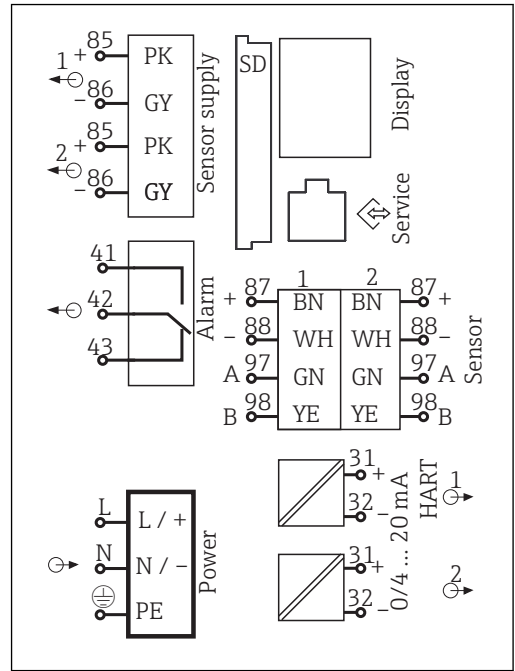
1 + 85 PK
− 86 GY
2 + 85 PK
− 86 GY
Sensor supply

SD

Display

Service

41
42
43
Alarm

1 2
+ 87 BN BN 87 +
− 88 WH WH 88 −
A 97 GN GN 97 A
B 98 YE YE 98 B
Sensor

L L / +
N N / −
PE
Power

31 +
32 −
31 +
32 −
0/4 ... 20 mA HART
1
2